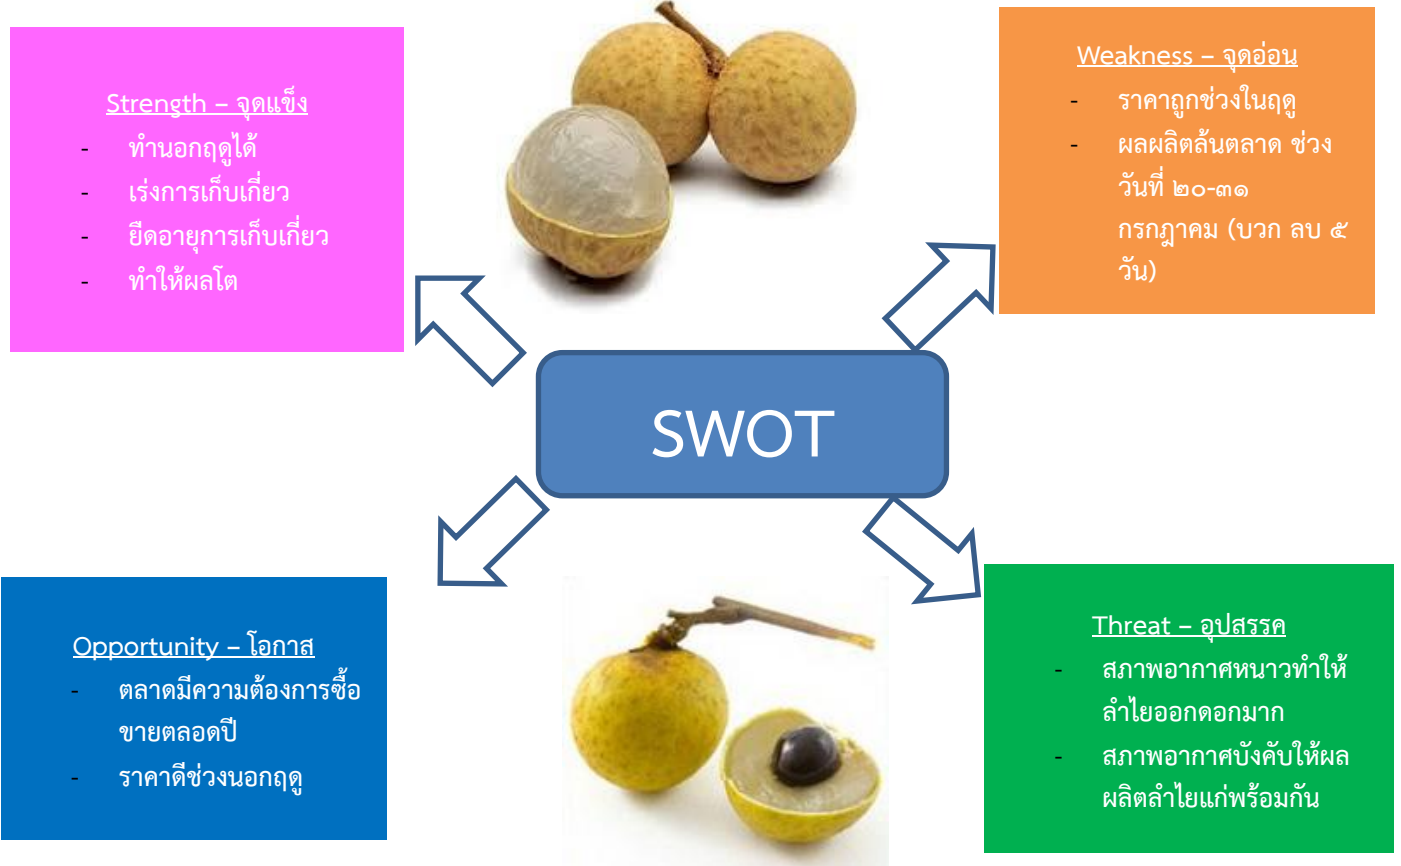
Strength – จุดแข็ง
- ทำนอกฤดูได้
- เร่งการเก็บเกี่ยว
- ยืดอายุการเก็บเกี่ยว
- ทำให้ผลโต

Weakness – จุดอ่อน
- ราคาถูกช่วงในฤดู
- ผลผลิตล้นตลาด ช่วงวันที่ ๒๐-๓๑ กรกฎาคม (บวก ลบ ๕ วัน)

SWOT

Opportunity – โอกาส
- ตลาดมีความต้องการซื้อขายตลอดปี
- ราคาดีช่วงนอกฤดู

Threat – อุปสรรค
- สภาพอากาศหนาวทำให้ลำไยออกดอกมาก
- สภาพอากาศบังคับให้ผลผลิตลำไยแก่พร้อมกัน